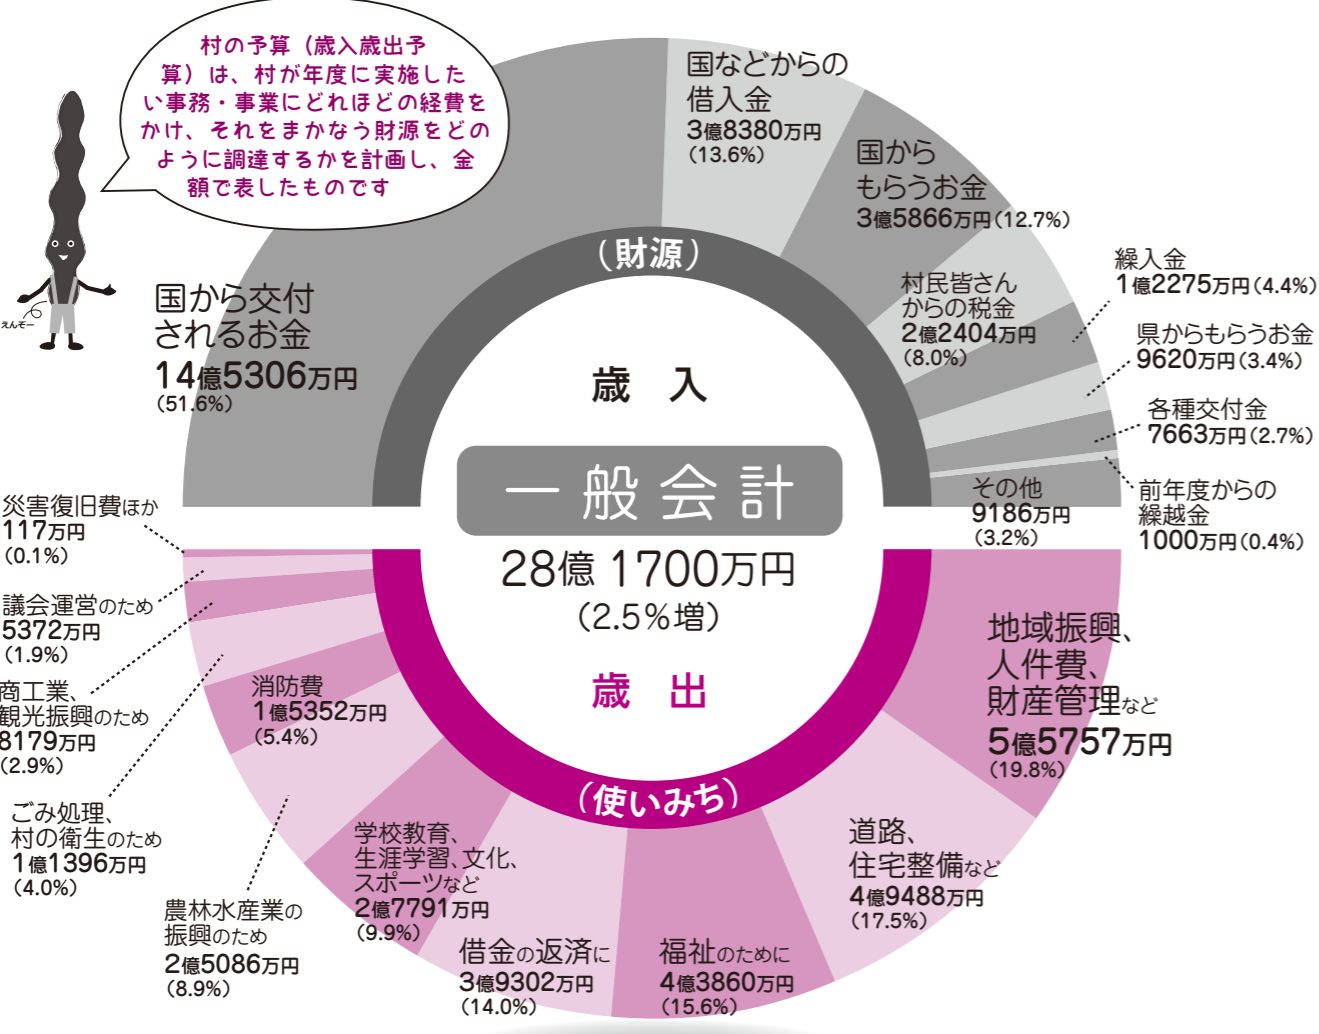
村の予算（歳入歳出予算）は、村が年度に実施したい事務・事業にどれほどの経費をかけ、それをまかなう財源をどのように調達するかを計画し、金額で表したものです

えんぞー

国から交付されるお金
14億5306万円
(51.6%)

国などからの借入金
3億8380万円
(13.6%)

国からもらうお金
3億5866万円(12.7%)

村民皆さんからの税金
2億2404万円
(8.0%)

繰入金
1億2275万円(4.4%)

県からもらうお金
9620万円(3.4%)

各種交付金
7663万円(2.7%)

その他
9186万円
(3.2%)

前年度からの繰越金
1000万円(0.4%)

(財源)

歳　入

一般会計

28億 1700万円
(2.5%増)

歳　出

(使いみち)

災害復旧費ほか
117万円
(0.1%)

議会運営のため
5372万円
(1.9%)

商工業、観光振興のため
8179万円
(2.9%)

ごみ処理、村の衛生のため
1億1396万円
(4.0%)

消防費
1億5352万円
(5.4%)

農林水産業の振興のため
2億5086万円
(8.9%)

学校教育、生涯学習、文化、スポーツなど
2億7791万円
(9.9%)

借金の返済に
3億9302万円
(14.0%)

福祉のために
4億3860万円
(15.6%)

道路、住宅整備など
4億9488万円
(17.5%)

地域振興、人件費、財産管理など
5億5757万円
(19.8%)